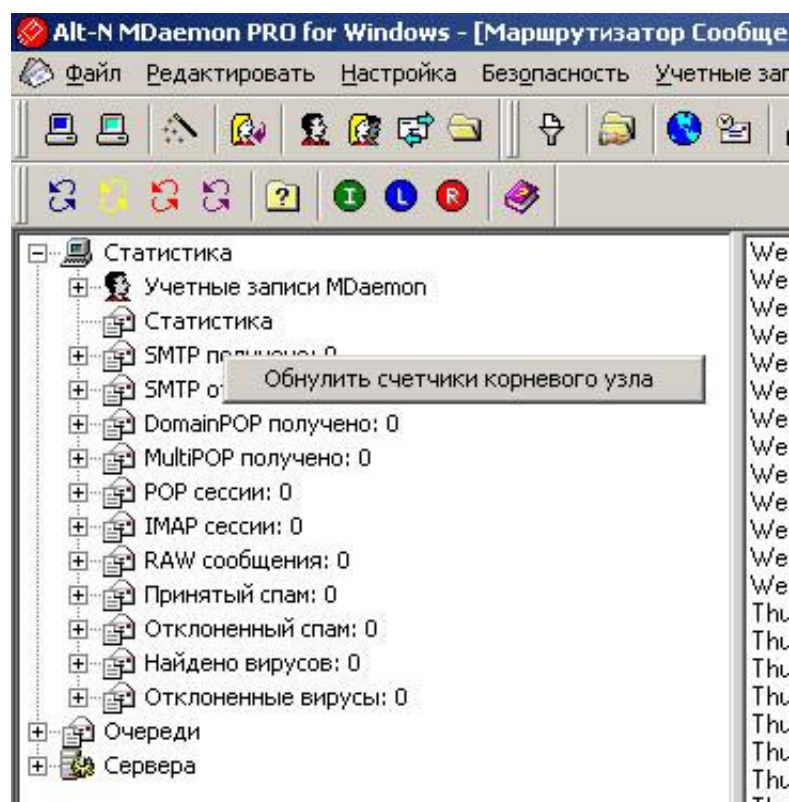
Alt-N MDaemon PRO for Windows - [Маршрутизатор Сообще

Файл Редактировать Настройка Безопасность Учетные за

Статистика
Учетные записи MDaemon
Статистика
SMTP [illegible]
SMTP о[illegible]
Обнулить счетчики корневого узла
DomainPOP получено: 0
MultiPOP получено: 0
POP сессии: 0
IMAP сессии: 0
RAW сообщения: 0
Принятый спам: 0
Отклоненный спам: 0
Найдено вирусов: 0
Отклоненные вирусы: 0
Очереди
Сервера

We
We
We
We
We
We
We
We
We
We
We
We
We
Thu
Thu
Thu
Thu
Thu
Thu
Thu